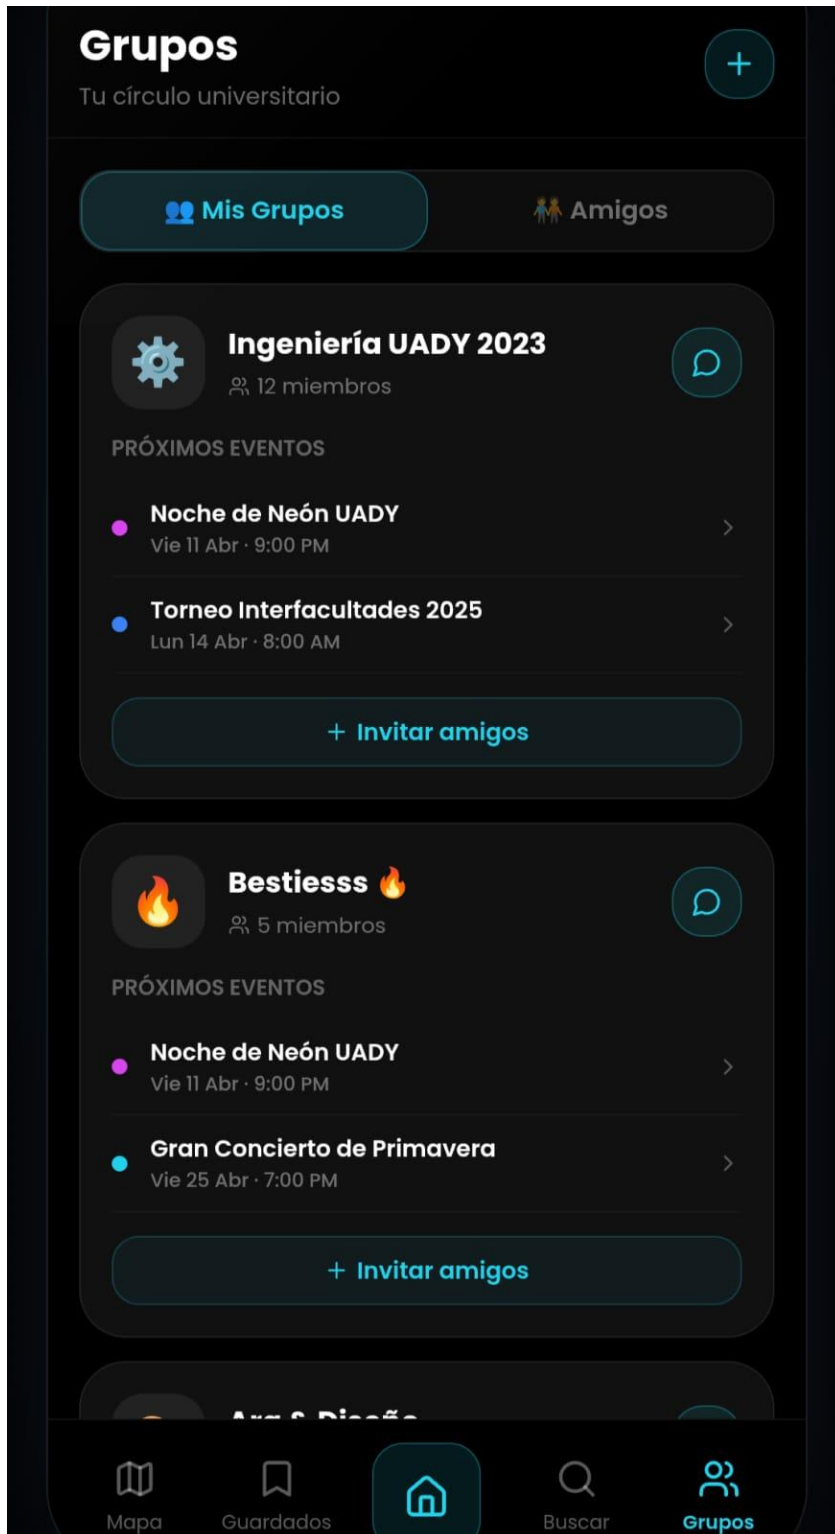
Grupos
Tu círculo universitario

+

👥 Mis Grupos
🧑‍🤝‍🧑 Amigos

Ingeniería UADY 2023
12 miembros

PRÓXIMOS EVENTOS

Noche de Neón UADY
Vie 11 Abr · 9:00 PM

Torneo Interfacultades 2025
Lun 14 Abr · 8:00 AM

+ Invitar amigos

Bestiesss 🔥
5 miembros

PRÓXIMOS EVENTOS

Noche de Neón UADY
Vie 11 Abr · 9:00 PM

Gran Concierto de Primavera
Vie 25 Abr · 7:00 PM

+ Invitar amigos

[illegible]

Mapa
Guardados
Buscar
Grupos